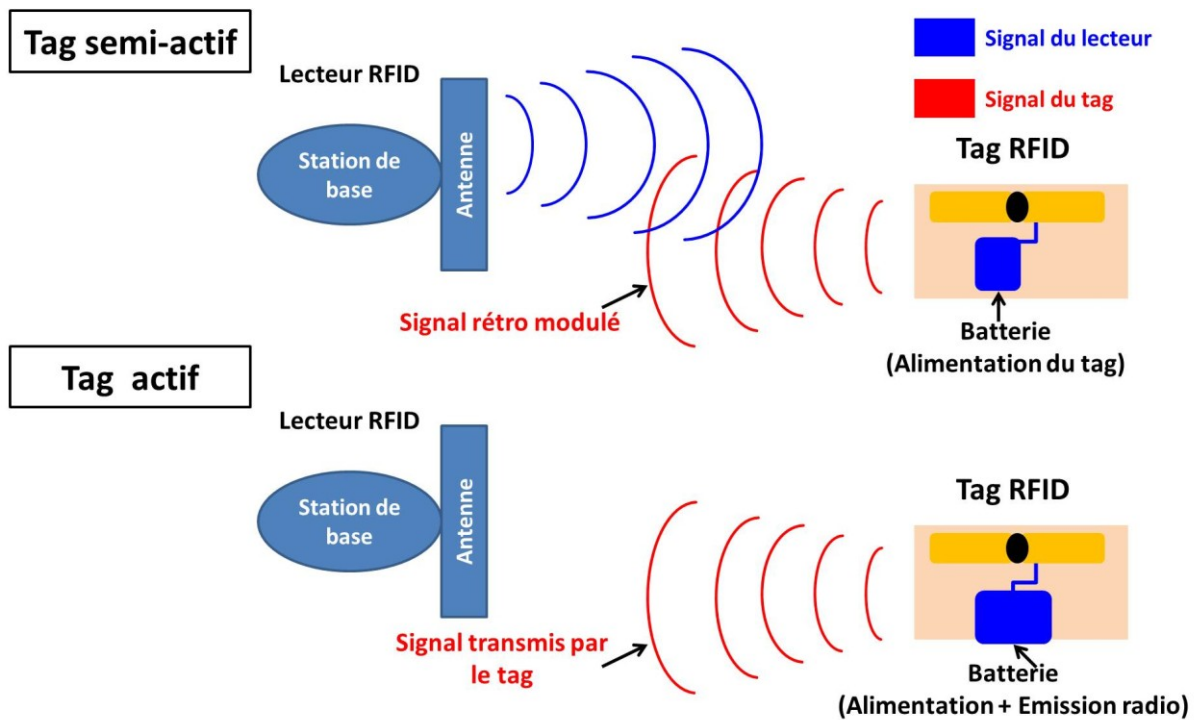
Tag semi-actif

Signal du lecteur

Signal du tag

Lecteur RFID

Station de base

Antenne

Tag RFID

Signal rétro modulé

Batterie
(Alimentation du tag)

Tag actif

Lecteur RFID

Station de base

Antenne

Tag RFID

Signal transmis par le tag

Batterie
(Alimentation + Emission radio)